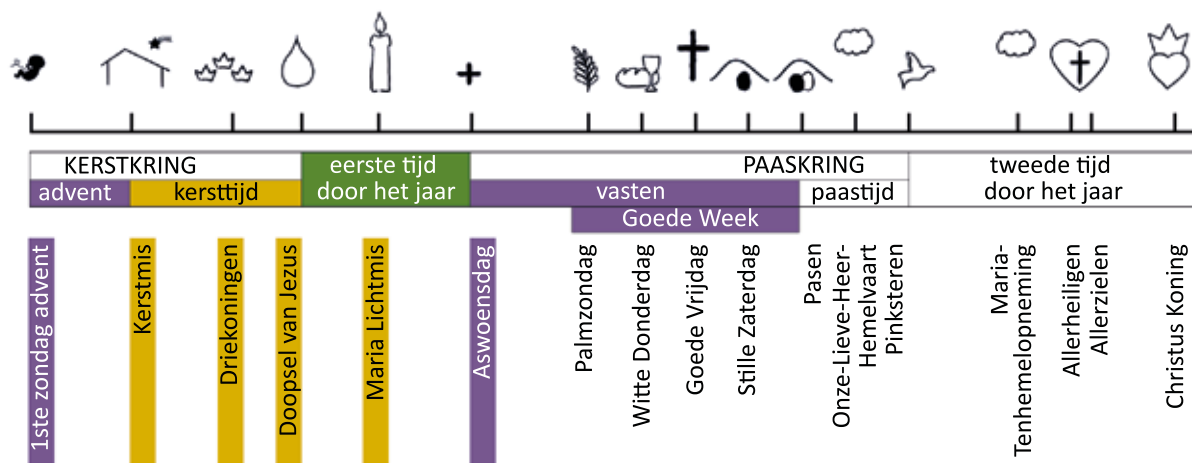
KERSTKRING

advent

kersttijd

eerste tijd door het jaar

PAASKRING

vasten

Goede Week

paastijd

tweede tijd door het jaar

1ste zondag advent

Kerstmis

Driekoningen

Doopsel van Jezus

Maria Lichtmis

Aswoensdag

Palmzondag

Witte Donderdag

Goede Vrijdag

Stille Zaterdag

Pasen

Onze-Lieve-Heer-Hemelvaart

Pinksteren

Maria-Tenhemelopneming

Allerheiligen

Allerzielen

Christus Koning